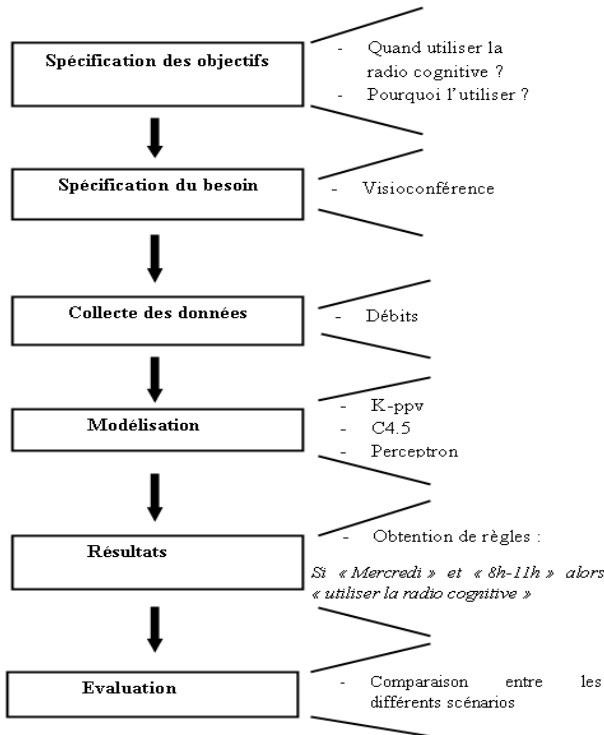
Spécification des objectifs

- Quand utiliser la radio cognitive ?
- Pourquoi l'utiliser ?

Spécification du besoin

- Visioconférence

Collecte des données

- Débits

Modélisation

- K-ppv
- C4.5
- Perceptron

Résultats

- Obtention de règles :

*Si « Mercredi » et « 8h-11h » alors « utiliser la radio cognitive »*

Evaluation

- Comparaison entre les différents scénarios